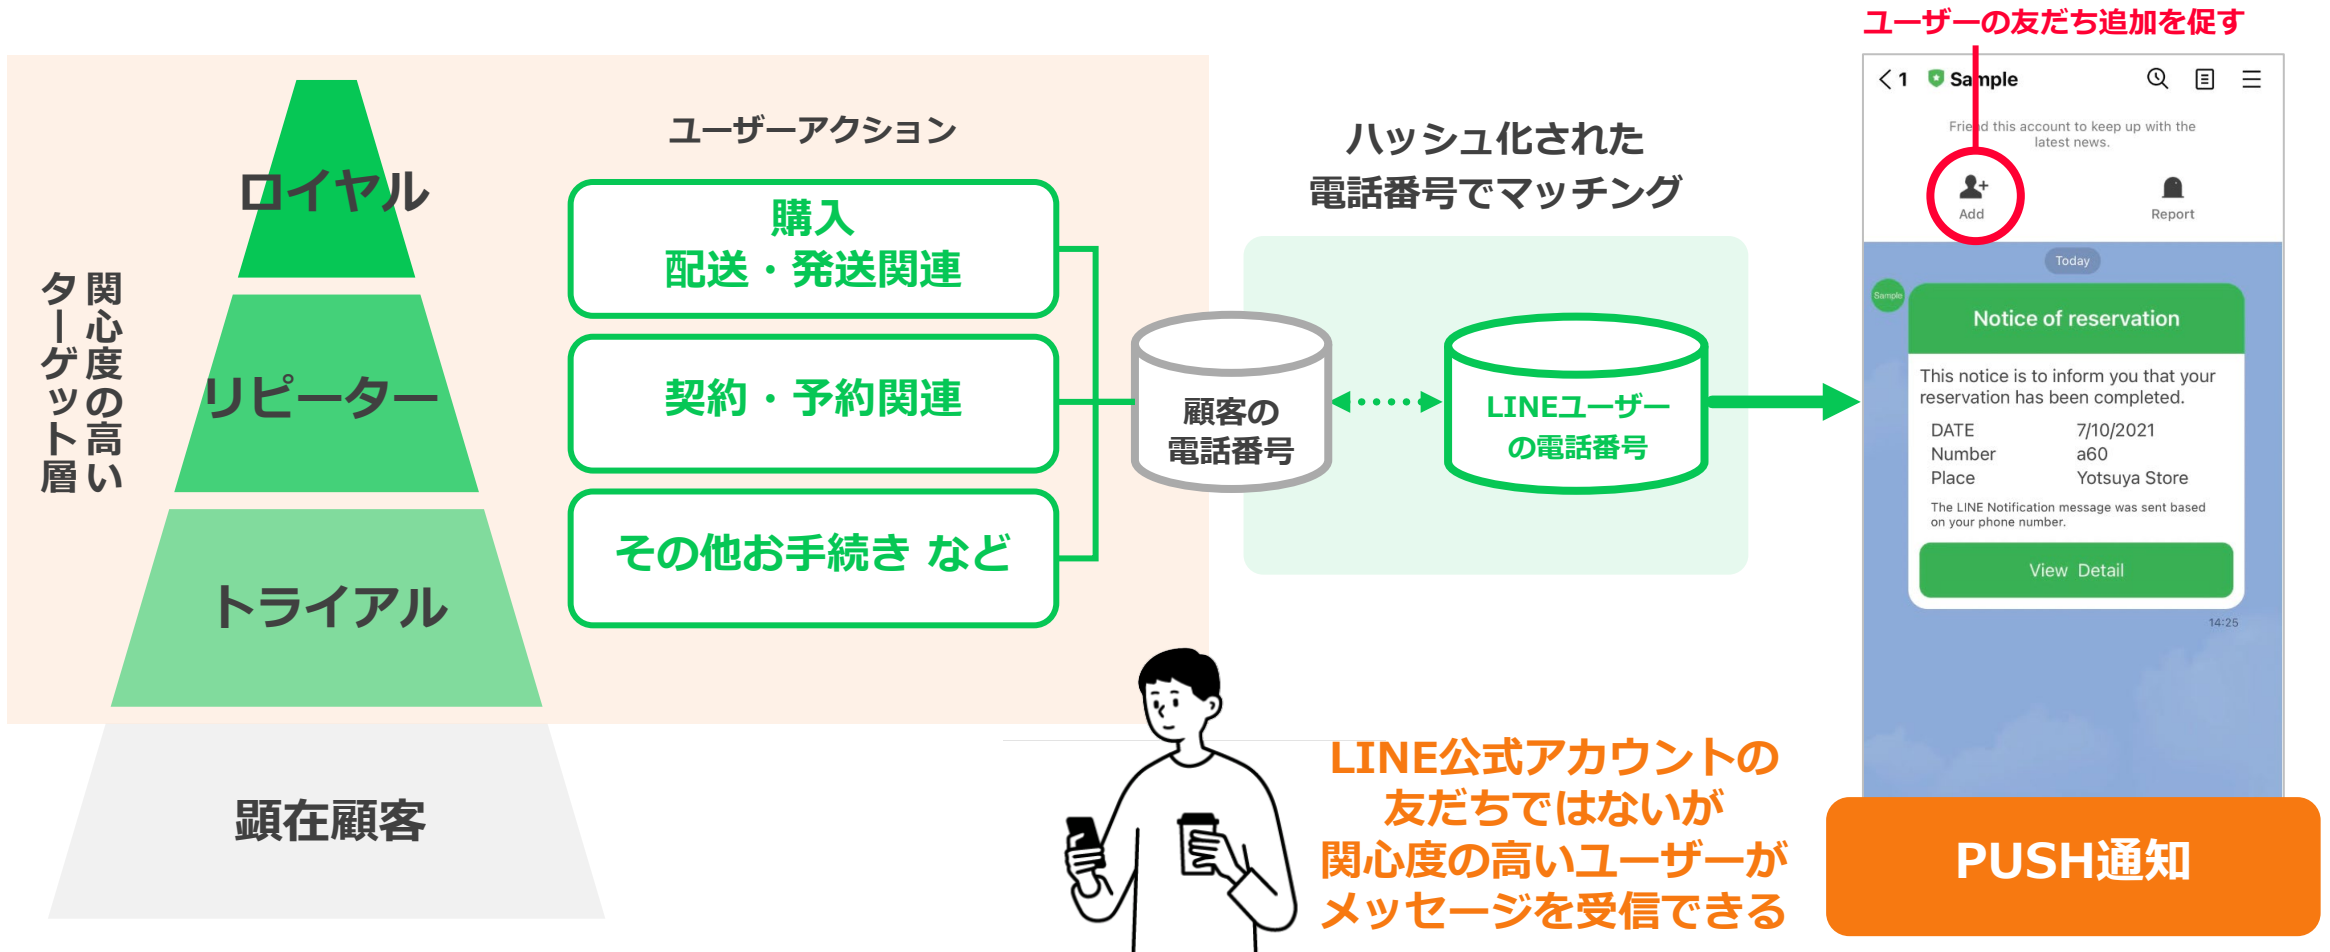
関心度の高いターゲット層

ロイヤル

リピーター

トライアル

顕在顧客

ユーザーアクション

購入
配送・発送関連

契約・予約関連

その他お手続き など

ハッシュ化された
電話番号でマッチング

顧客の
電話番号

LINEユーザーの電話番号

ユーザーの友だち追加を促す

< 1 Sample

Friend this account to keep up with the latest news.

Add

Report

Today

Sample

Notice of reservation

This notice is to inform you that your reservation has been completed.

| DATE | 7/10/2021 |
|---|---|
| Number | a60 |
| Place | Yotsuya Store |

The LINE Notification message was sent based on your phone number.

View Detail

14:25

LINE公式アカウントの
友だちではないが
関心度の高いユーザーが
メッセージを受信できる

PUSH通知